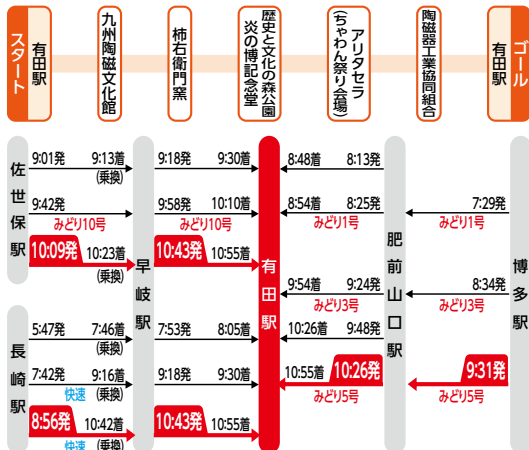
スタート
有田駅
九州陶磁文化館
柿右衛門窯
歴史と文化の森公園 炎の博記念堂
アリタセラ (ちゃわん祭り会場)
陶磁器工業協同組合
有田駅
ゴール

佐世保駅
9:01発 9:13着 (乗換)
9:42発 みどり10号
10:09発 10:23着 (乗換)

早岐駅
9:18発 9:30着
9:58発 10:10着 みどり10号
10:43発 10:55着

長崎駅
5:47発 7:46着 (乗換)
7:42発 快速 9:16着 (乗換)
8:56発 快速 10:42着 (乗換)

7:53発 8:05着
9:18発 9:30着
10:43発 10:55着

有田駅

8:48着 8:13発
8:54着 8:25発 みどり1号
9:54着 9:24発 みどり3号
10:26着 9:48発
10:55着 10:26発 みどり5号

肥前山口駅

7:29発 みどり1号
8:34発 みどり3号
9:31発 みどり5号

博多駅